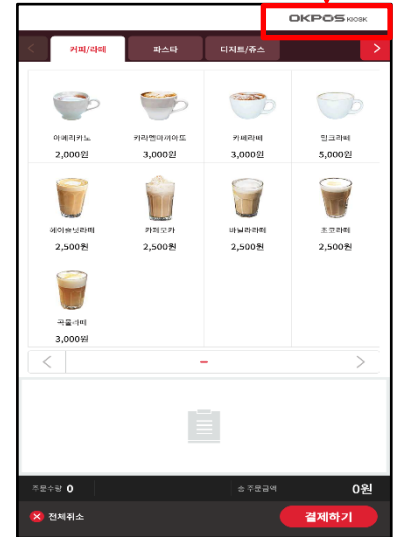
OKPOS KIOSK

커피/라떼
파스타
디저트/쥬스

아메리카노
2,000원
카라멜마끼아또
3,000원
카페라떼
3,000원
밀크라떼
5,000원
헤이즐넛라떼
2,500원
카페모카
2,500원
바닐라라떼
2,500원
초코라떼
2,500원
곡물라떼
3,000원

주문수량 0
총 주문금액
0원
전체취소
결제하기